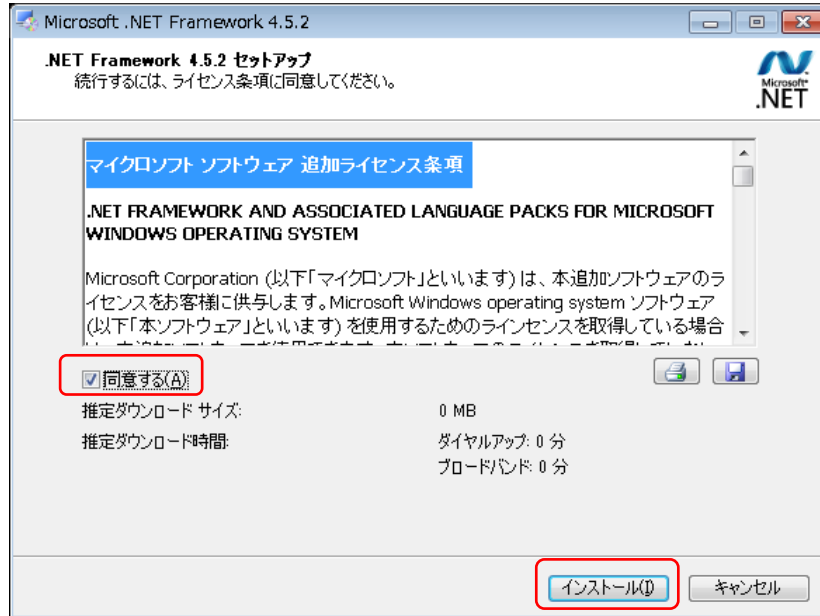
Microsoft .NET Framework 4.5.2

.NET Framework 4.5.2 セットアップ
続行するには、ライセンス条項に同意してください。

Microsoft®
.NET

マイクロソフト ソフトウェア 追加ライセンス条項

.NET FRAMEWORK AND ASSOCIATED LANGUAGE PACKS FOR MICROSOFT WINDOWS OPERATING SYSTEM

Microsoft Corporation (以下「マイクロソフト」といいます) は、本追加ソフトウェアのライセンスをお客様に供与します。Microsoft Windows operating system ソフトウェア (以下「本ソフトウェア」といいます) を使用するためのラインセンスを取得している場合 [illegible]

同意する(A)

推定ダウンロード サイズ: 0 MB

推定ダウンロード時間: ダイヤルアップ: 0 分
ブロードバンド: 0 分

インストール(I) キャンセル